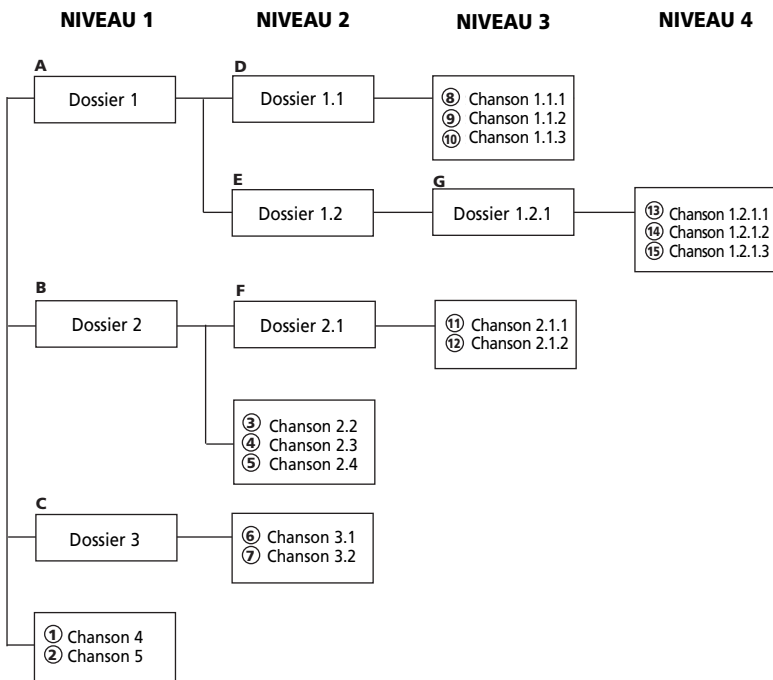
NIVEAU 1

NIVEAU 2

NIVEAU 3

NIVEAU 4

A
Dossier 1

D
Dossier 1.1

⑧ Chanson 1.1.1
⑨ Chanson 1.1.2
⑩ Chanson 1.1.3

E
Dossier 1.2

G
Dossier 1.2.1

⑬ Chanson 1.2.1.1
⑭ Chanson 1.2.1.2
⑮ Chanson 1.2.1.3

B
Dossier 2

F
Dossier 2.1

⑪ Chanson 2.1.1
⑫ Chanson 2.1.2

③ Chanson 2.2
④ Chanson 2.3
⑤ Chanson 2.4

C
Dossier 3

⑥ Chanson 3.1
⑦ Chanson 3.2

① Chanson 4
② Chanson 5